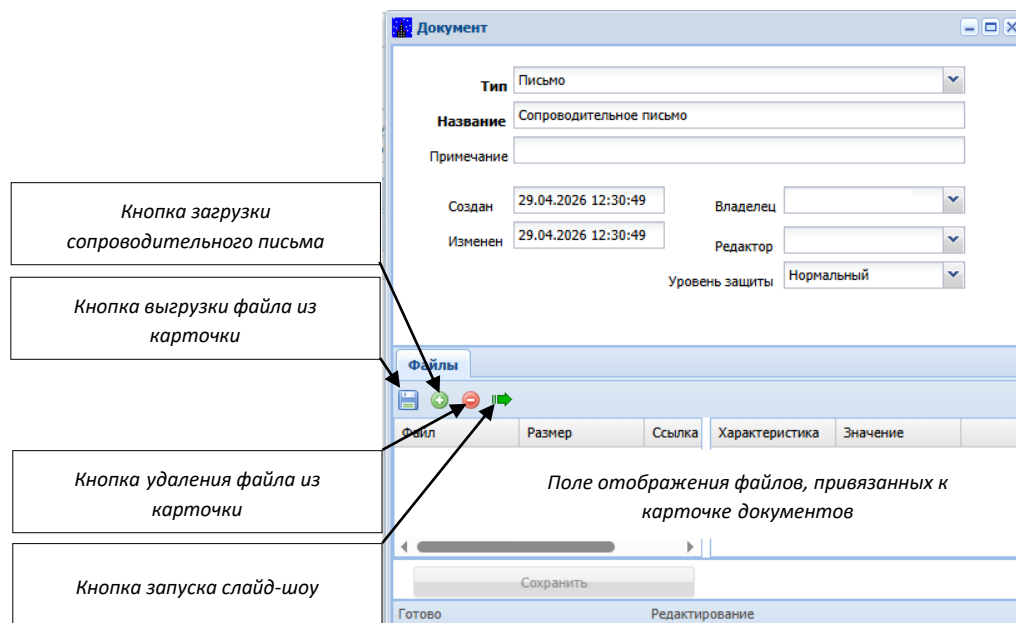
Документ

Тип Письмо

Название Сопроводительное письмо

Примечание

Создан 29.04.2026 12:30:49

Изменен 29.04.2026 12:30:49

Владелец

Редактор

Уровень защиты Нормальный

Кнопка загрузки сопроводительного письма

Кнопка выгрузки файла из карточки

Файлы

| Файл | Размер | Ссылка | Характеристика | Значение |
|---|---|---|---|---|

Кнопка удаления файла из карточки

Поле отображения файлов, привязанных к карточке документов

Кнопка запуска слайд-шоу

Сохранить

Готово Редактирование